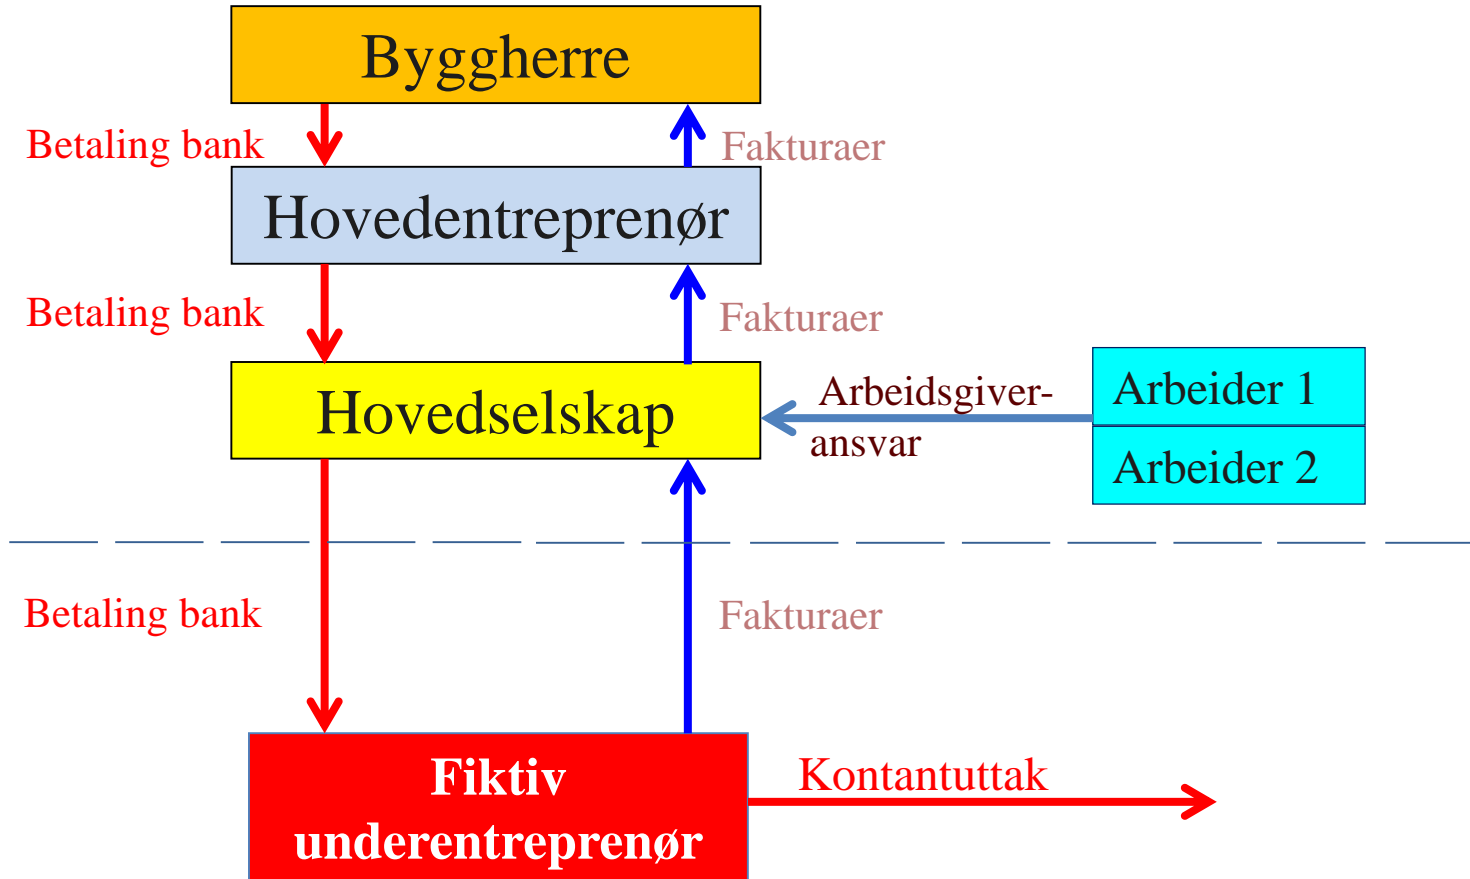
Byggherre

Betaling bank

Fakturaer

Hovedentreprenør

Betaling bank

Fakturaer

Hovedselskap

Arbeidsgiver-ansvar

Arbeider 1

Arbeider 2

Betaling bank

Fakturaer

Fiktiv underentreprenør

Kontantuttak